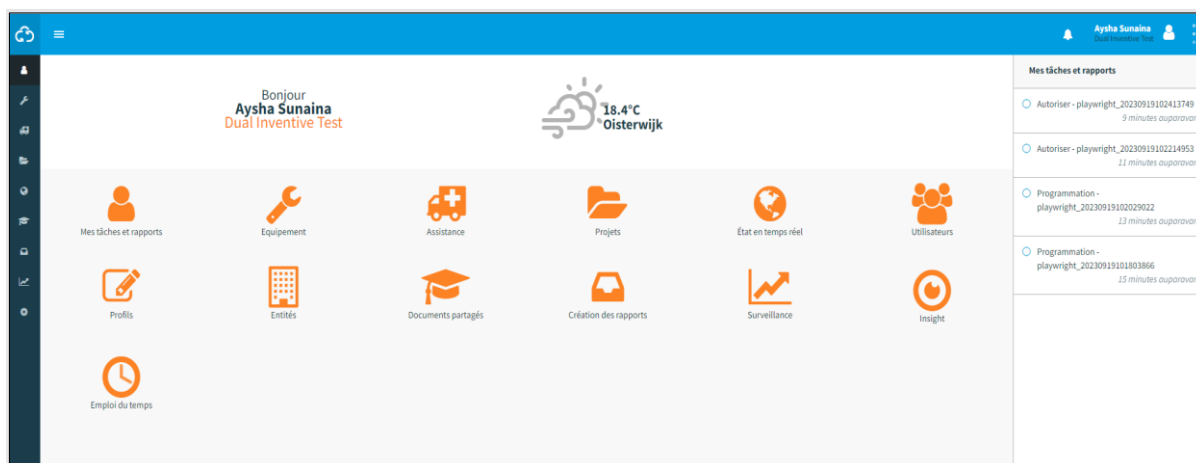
Aysha Sunaina
Dual Inventive Test

Bonjour
Aysha Sunaina
Dual Inventive Test

18.4°C
Oisterwijk

Mes tâches et rapports
Equipement
Assistance
Projets
État en temps réel
Utilisateurs
Profils
Entités
Documents partagés
Création des rapports
Surveillance
Insight
Emploi du temps

Mes tâches et rapports

Autoriser - playwright_20230919102413749
9 minutes auparavan

Autoriser - playwright_20230919102214953
11 minutes auparavan

Programmation - playwright_20230919102029022
13 minutes auparavan

Programmation - playwright_20230919101803866
15 minutes auparavan